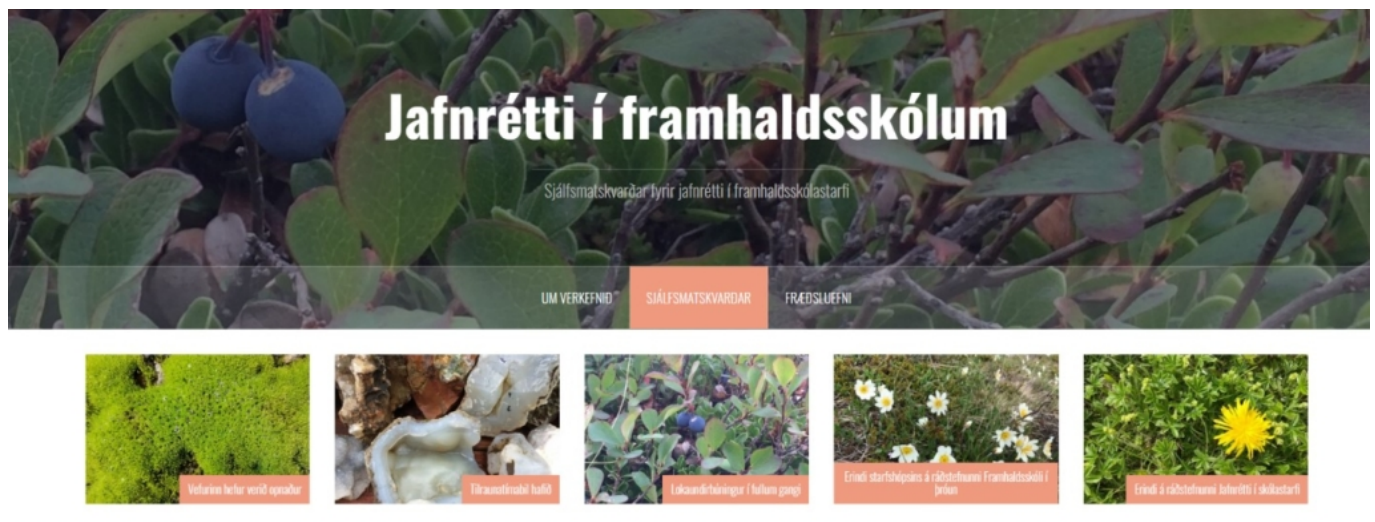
Jafnrétti í framhaldsskólum

Sjálfsmatskvarðar fyrir jafnrétti í framhaldsskólastarfi

UM VERKEFNIÐ
SJÁLFSMATSKVARÐAR
FRÆÐSLUEFNI

Vefurinn hefur verið opnaður

Tilraunatímabil hafið

Lokaundirbúningur í fullum gangi

Erindi starfshópsins á ráðstefnunni Framhaldsskóli í þróun

Erindi á ráðstefnunni Jafnrétti í skólastarfi